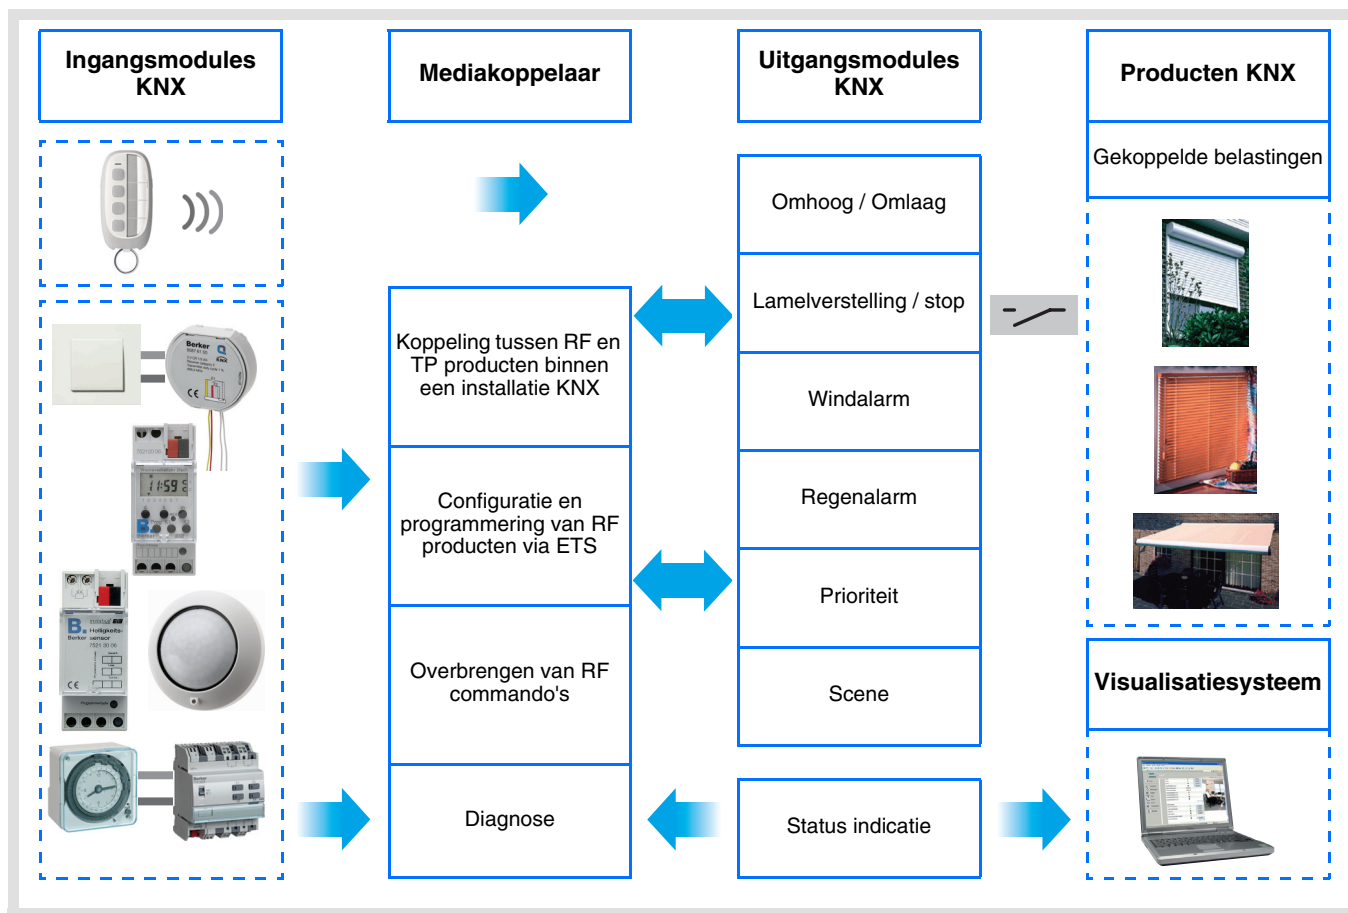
Ingangsmodules KNX

Mediakoppelaar

Uitgangsmodules KNX

Producten KNX

Gekoppelde belastingen

Omhoog / Omlaag

Lamelverstelling / stop

Windalarm

Regenalarm

Prioriteit

Scene

Koppeling tussen RF en TP producten binnen een installatie KNX

Configuratie en programmering van RF producten via ETS

Overbrengen van RF commando's

Diagnose

Status indicatie

Visualisatiesysteem

Berker

11:59

Berker

Helligkeitssensor